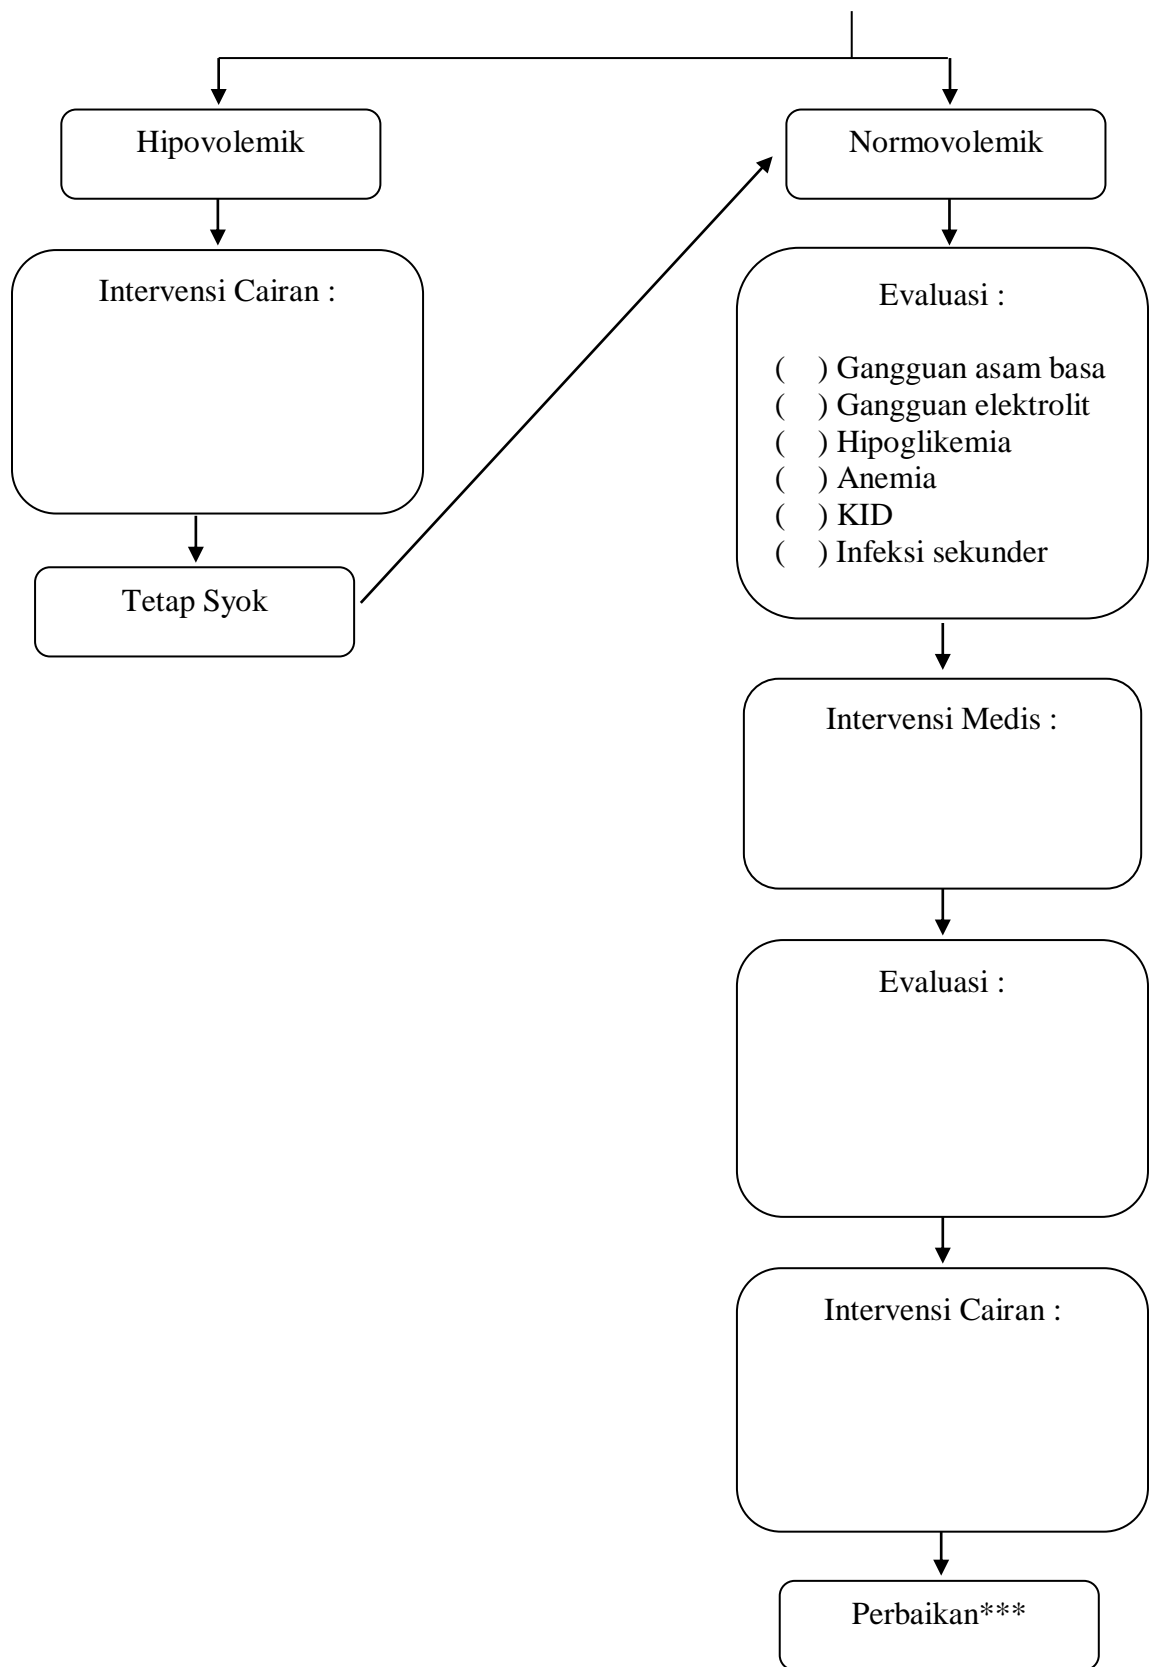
Hipovolemik

Intervensi Cairan :

Tetap Syok

Normovolemik

Evaluasi :

( ) Gangguan asam basa
( ) Gangguan elektrolit
( ) Hipoglikemia
( ) Anemia
( ) KID
( ) Infeksi sekunder

Intervensi Medis :

Evaluasi :

Intervensi Cairan :

Perbaikan***